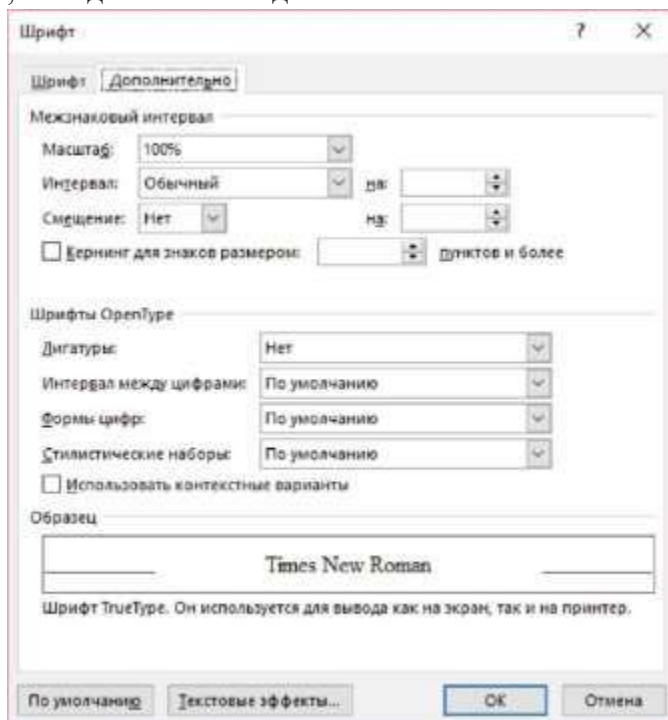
Шрифт

?

×

Шрифт

Дополнительно

Межзнаковый интервал

Масштаб: 100%

Интервал: Обычный

на:

Смещение: Нет

на:

Кернинг для знаков размером:

пунктов и более

Шрифты OpenType

Лигатуры: Нет

Интервал между цифрами: По умолчанию

Формы цифр: По умолчанию

Стилистические наборы: По умолчанию

Использовать контекстные варианты

Образец

Times New Roman

Шрифт TrueType. Он используется для вывода как на экран, так и на принтер.

По умолчанию

Текстовые эффекты...

ОК

Отмена